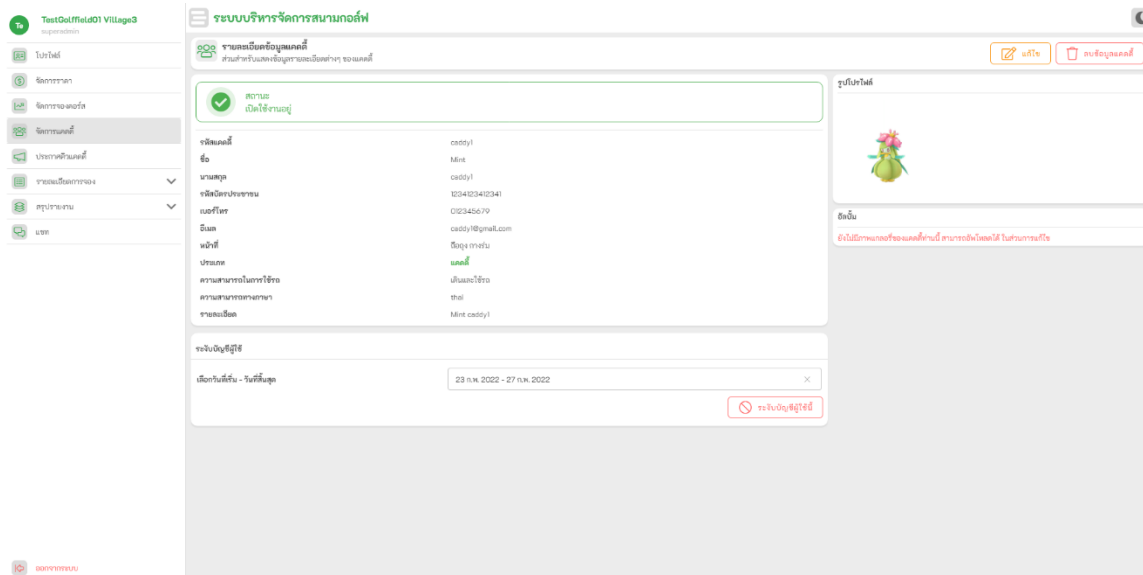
Te TestGolffield01 Village3
ระบบการจัดการ

โปรไฟล์
จัดการราคา
จัดการจองคอร์ส
จัดการแคดดี้
ประกาศข่าวแคดดี้
รายละเอียดการจอง
สรุปรายงาน
แชท

ออกจากระบบ

ระบบบริหารจัดการสนามกอล์ฟ

รายละเอียดข้อมูลแคดดี้
ส่วนสำหรับแสดงข้อมูลรายละเอียดต่างๆ ของแคดดี้

แก้ไข
ลบข้อมูลแคดดี้

สถานะ
เปิดใช้งานอยู่

| รหัสแคดดี้ | caddy1 |
|---|---|
| ชื่อ | Mint |
| นามสกุล | caddy1 |
| รหัสบัตรประชาชน | 1234123412341 |
| เบอร์โทร | 012345679 |
| อีเมล | caddy1@gmail.com |
| หน้าที่ | ถือถุง กางร่ม |
| ประเภท | แคดดี้ |
| ความสามารถในการใช้รถ | เดินและใช้รถ |
| ความสามารถทางภาษา | thai |
| รายละเอียด | Mint caddy1 |

ระงับบัญชีผู้ใช้

เลือกวันที่เริ่ม - วันที่สิ้นสุด
23 ก.พ. 2022 - 27 ก.พ. 2022 ×

ระงับบัญชีผู้ใช้นี้

รูปโปรไฟล์

อัลบั้ม
ยังไม่มีภาพแกลอรี่ของแคดดี้ท่านนี้ สามารถอัพโหลดได้ ในส่วนการแก้ไข